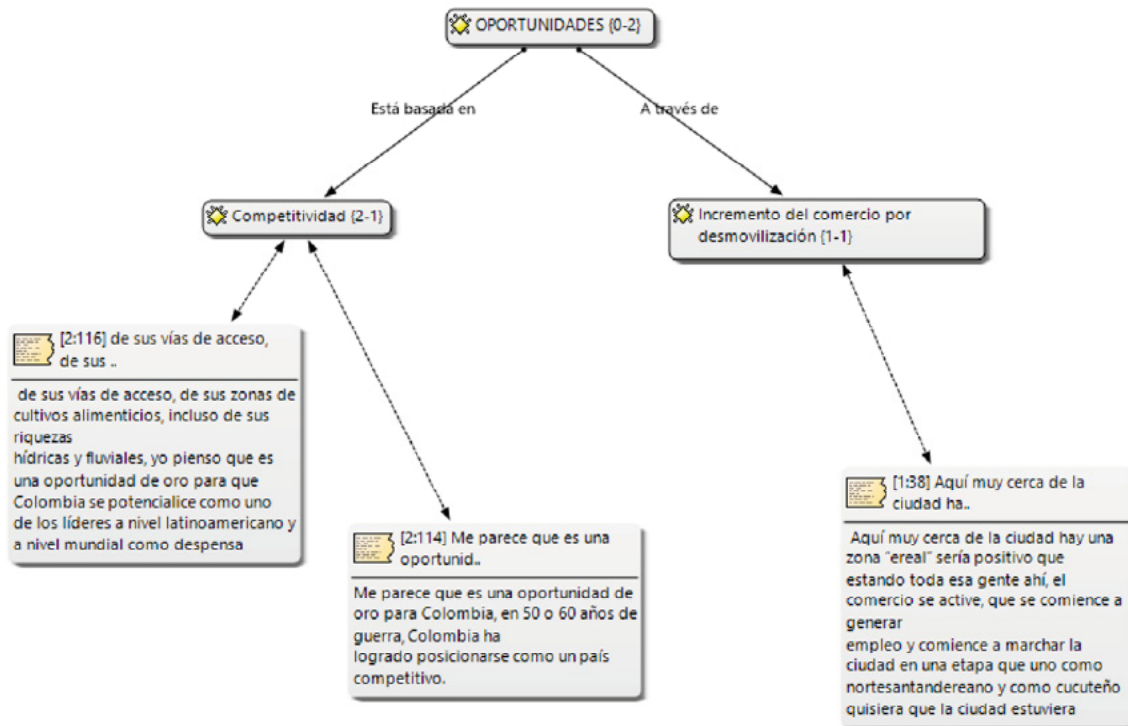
OPORTUNIDADES {0-2}

Está basada en

A través de

Competitividad {2-1}

Incremento del comercio por desmovilización {1-1}

[2:116] de sus vías de acceso, de sus ..

de sus vías de acceso, de sus zonas de cultivos alimenticios, incluso de sus riquezas
hídricas y fluviales, yo pienso que es una oportunidad de oro para que Colombia se potencialice como uno de los líderes a nivel latinoamericano y a nivel mundial como despensa

[2:114] Me parece que es una oportunid..

Me parece que es una oportunidad de oro para Colombia, en 50 o 60 años de guerra, Colombia ha
logrado posicionarse como un país competitivo.

[1:38] Aquí muy cerca de la ciudad ha..

Aquí muy cerca de la ciudad hay una zona "ereal" sería positivo que estando toda esa gente ahí, el comercio se active, que se comience a generar
empleo y comience a marchar la ciudad en una etapa que uno como nortesantandereano y como cucuteño quisiera que la ciudad estuviera